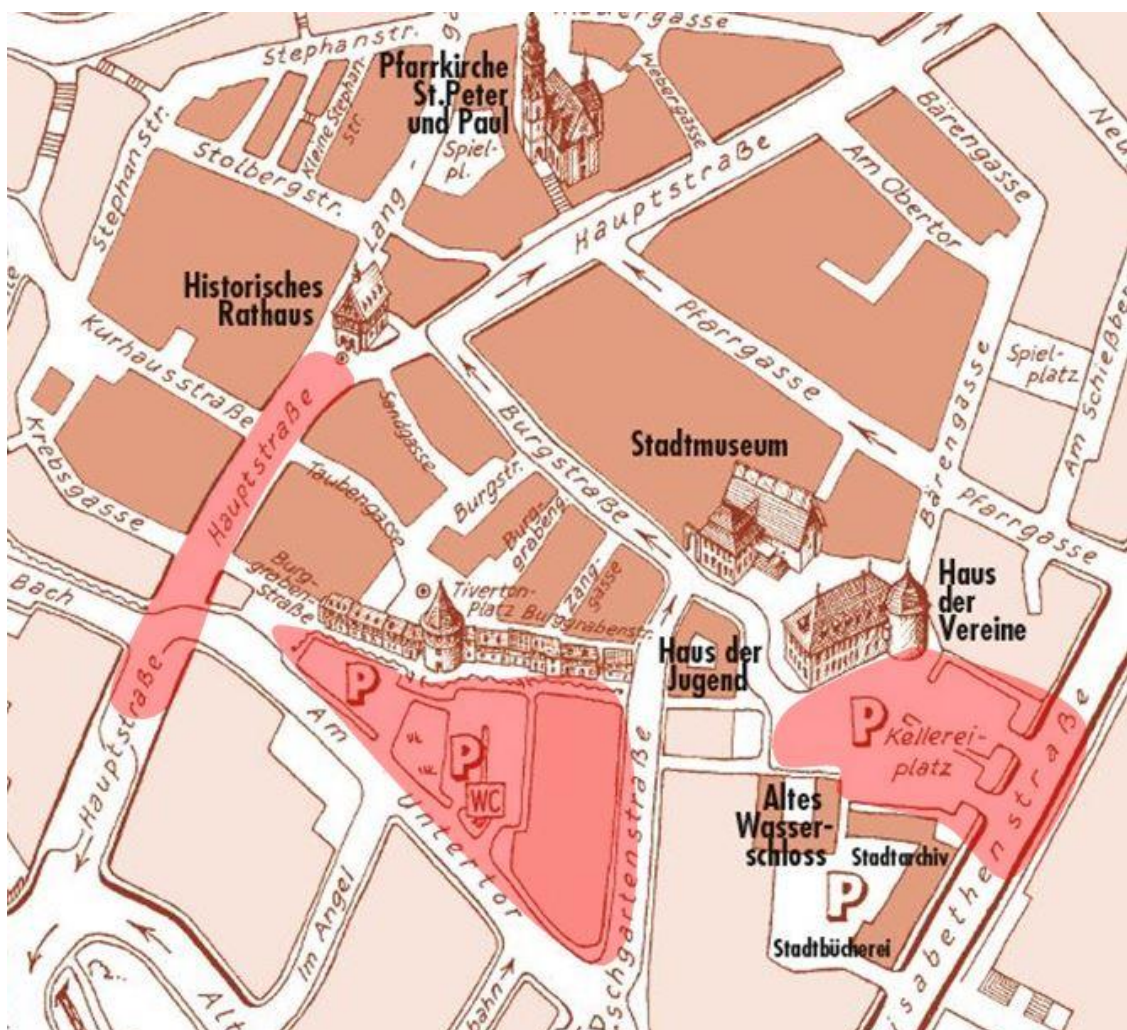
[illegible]gasse
Stephanstr.
Pfarrkirche St.Peter und Paul
Kleine Stephan-str.
Webergasse
Bärengasse
Neu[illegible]
Spiel-pl.
Stephanstr.
Stolbergstr.
Lang-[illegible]
Hauptstraße
Am Obertor
Historisches Rathaus
Kurhausstraße
Pfarrgasse
Spiel-platz
Am Schießberg
Krebsgasse
Hauptstraße
Sandgasse
Burgstraße
Stadtmuseum
Bärengasse
Taubengasse
Burgstr.
Burg-graben
Pfarrgasse
Bach
Burg-graben-Straße
Tiverton-Platz
Burggrabenstr.
Zang-gasse
Haus der Vereine
Haus der Jugend
Straße
P
Am
P
WC
Kellerei-platz
P
Altes Wasser-schloss
Stadtarchiv
Hauptstraße
Unter tor
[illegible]schgartenstraße
P
Elisabethenstraße
Im Angel
Stadtbücherei
Alt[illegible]
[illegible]bahn